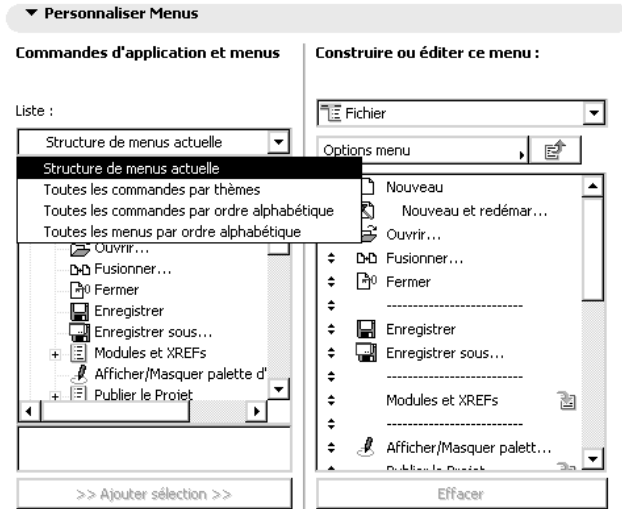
▼ Personnaliser Menus

Commandes d'application et menus

Liste :

Structure de menus actuelle

Structure de menus actuelle
Toutes les commandes par thèmes
Toutes les commandes par ordre alphabétique
Toutes les menus par ordre alphabétique

Ouvrir...
Fusionner...
Fermer
Enregistrer
Enregistrer sous...
Modules et XREFs
Afficher/Masquer palette d'
Publier le Projet

>> Ajouter sélection >>

Construire ou éditer ce menu :

Fichier

Options menu

Nouveau
Nouveau et redémar...
Ouvrir...
Fusionner...
Fermer
-------------------------
Enregistrer
Enregistrer sous...
-------------------------
Modules et XREFs
-------------------------
Afficher/Masquer palett...
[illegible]

Effacer